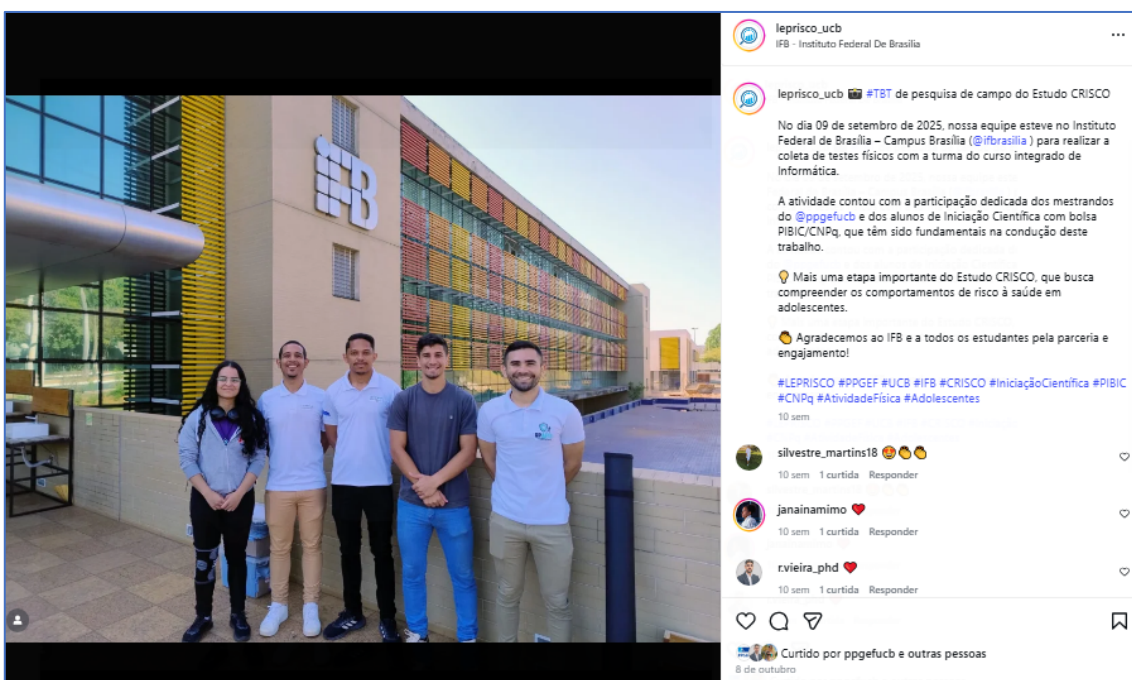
IFB

leprisco_ucb
IFB - Instituto Federal De Brasília

...

leprisco_ucb 📷 #TBT de pesquisa de campo do Estudo CRISCO

No dia 09 de setembro de 2025, nossa equipe esteve no Instituto Federal de Brasília – Campus Brasília (@ifbrasilia ) para realizar a coleta de testes físicos com a turma do curso integrado de Informática.

A atividade contou com a participação dedicada dos mestrandos do @ppgefucb e dos alunos de Iniciação Científica com bolsa PIBIC/CNPq, que têm sido fundamentais na condução deste trabalho.

💡 Mais uma etapa importante do Estudo CRISCO, que busca compreender os comportamentos de risco à saúde em adolescentes.

👏 Agradecemos ao IFB e a todos os estudantes pela parceria e engajamento!

#LEPRISCO #PPGEF #UCB #IFB #CRISCO #IniciaçãoCientífica #PIBIC #CNPq #AtividadeFísica #Adolescentes

10 sem

silvestre_martins18 😍👏👏
10 sem 1 curtida Responder

janainamimo ❤️
10 sem 1 curtida Responder

r.vieira_phd ❤️
10 sem 1 curtida Responder

Curtido por ppgefucb e outras pessoas
8 de outubro